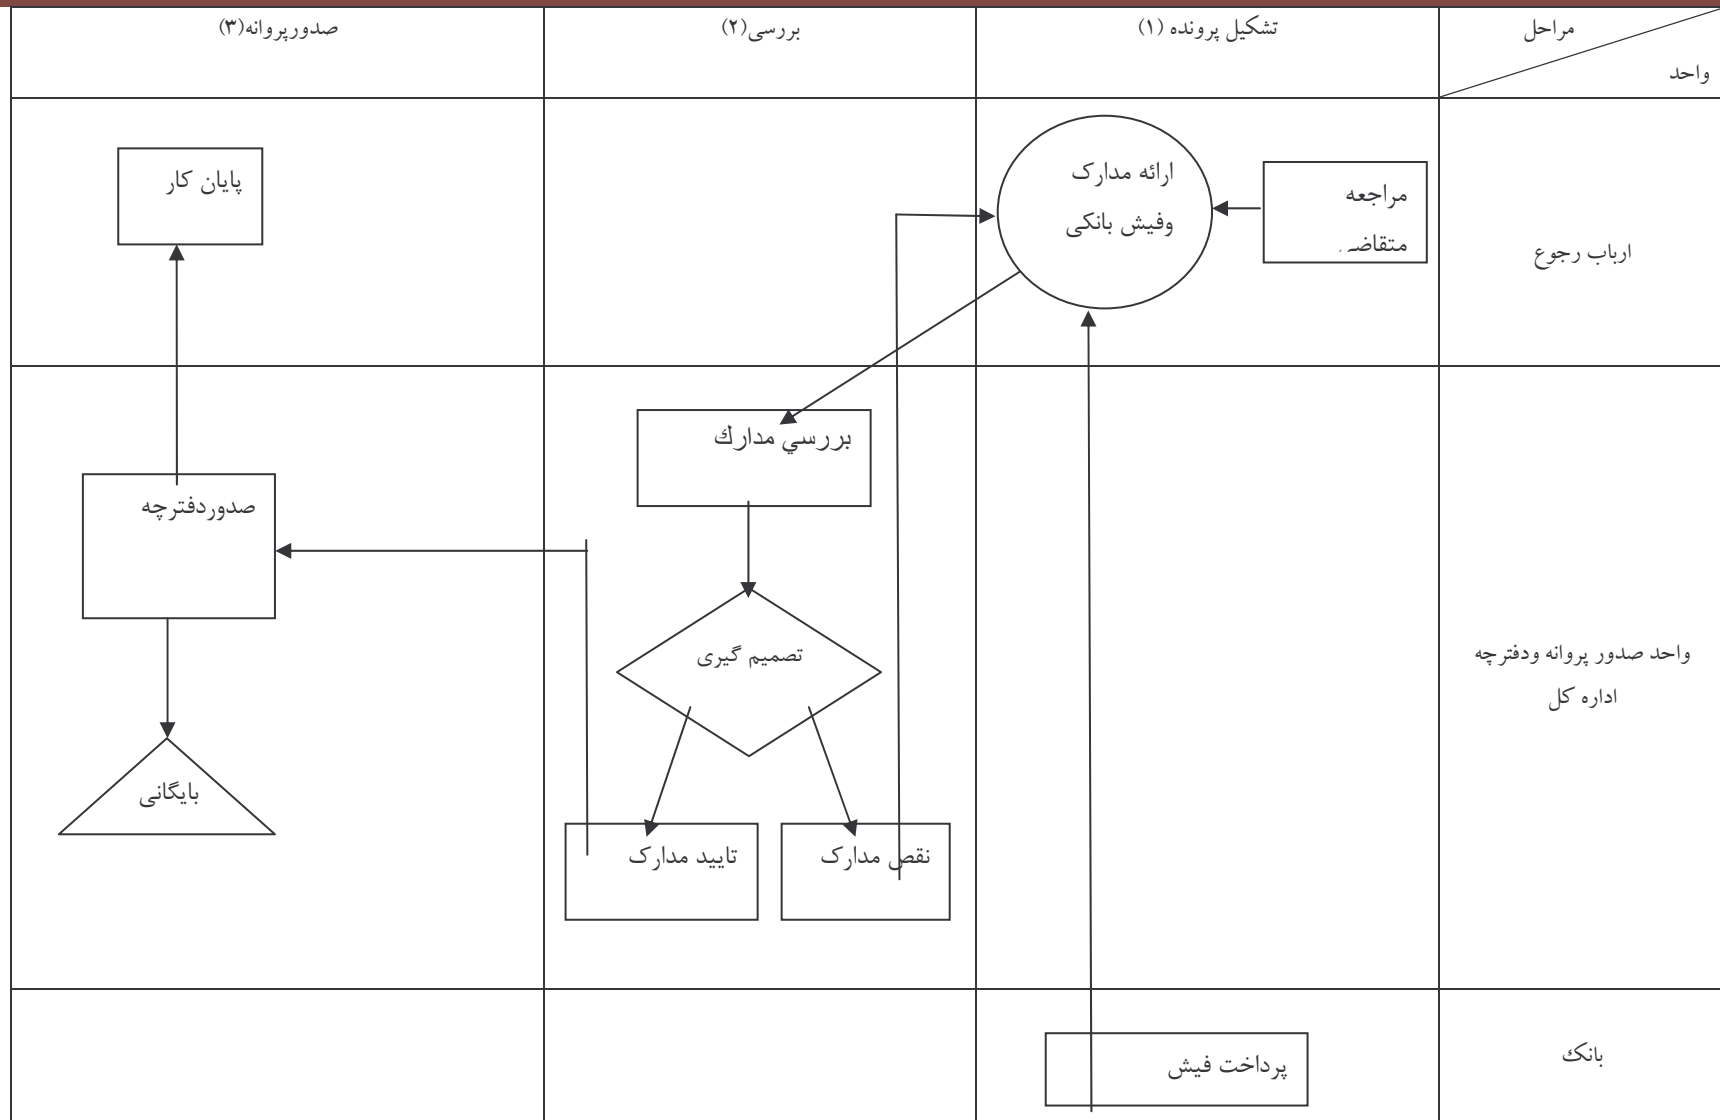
| مراحل / واحد | تشکیل پرونده (۱) | بررسی(۲) | صدورپروانه(۳) |
|---|---|---|---|
| ارباب رجوع | مراجعه متقاضی<br>ارائه مدارک وفیش بانکی | | پایان کار |
| واحد صدور پروانه ودفترچه اداره کل | | بررسي مدارك<br>تصمیم گیری<br>نقص مدارک<br>تایید مدارک | صدوردفترچه<br>بایگانی |
| بانک | پرداخت فیش | | |